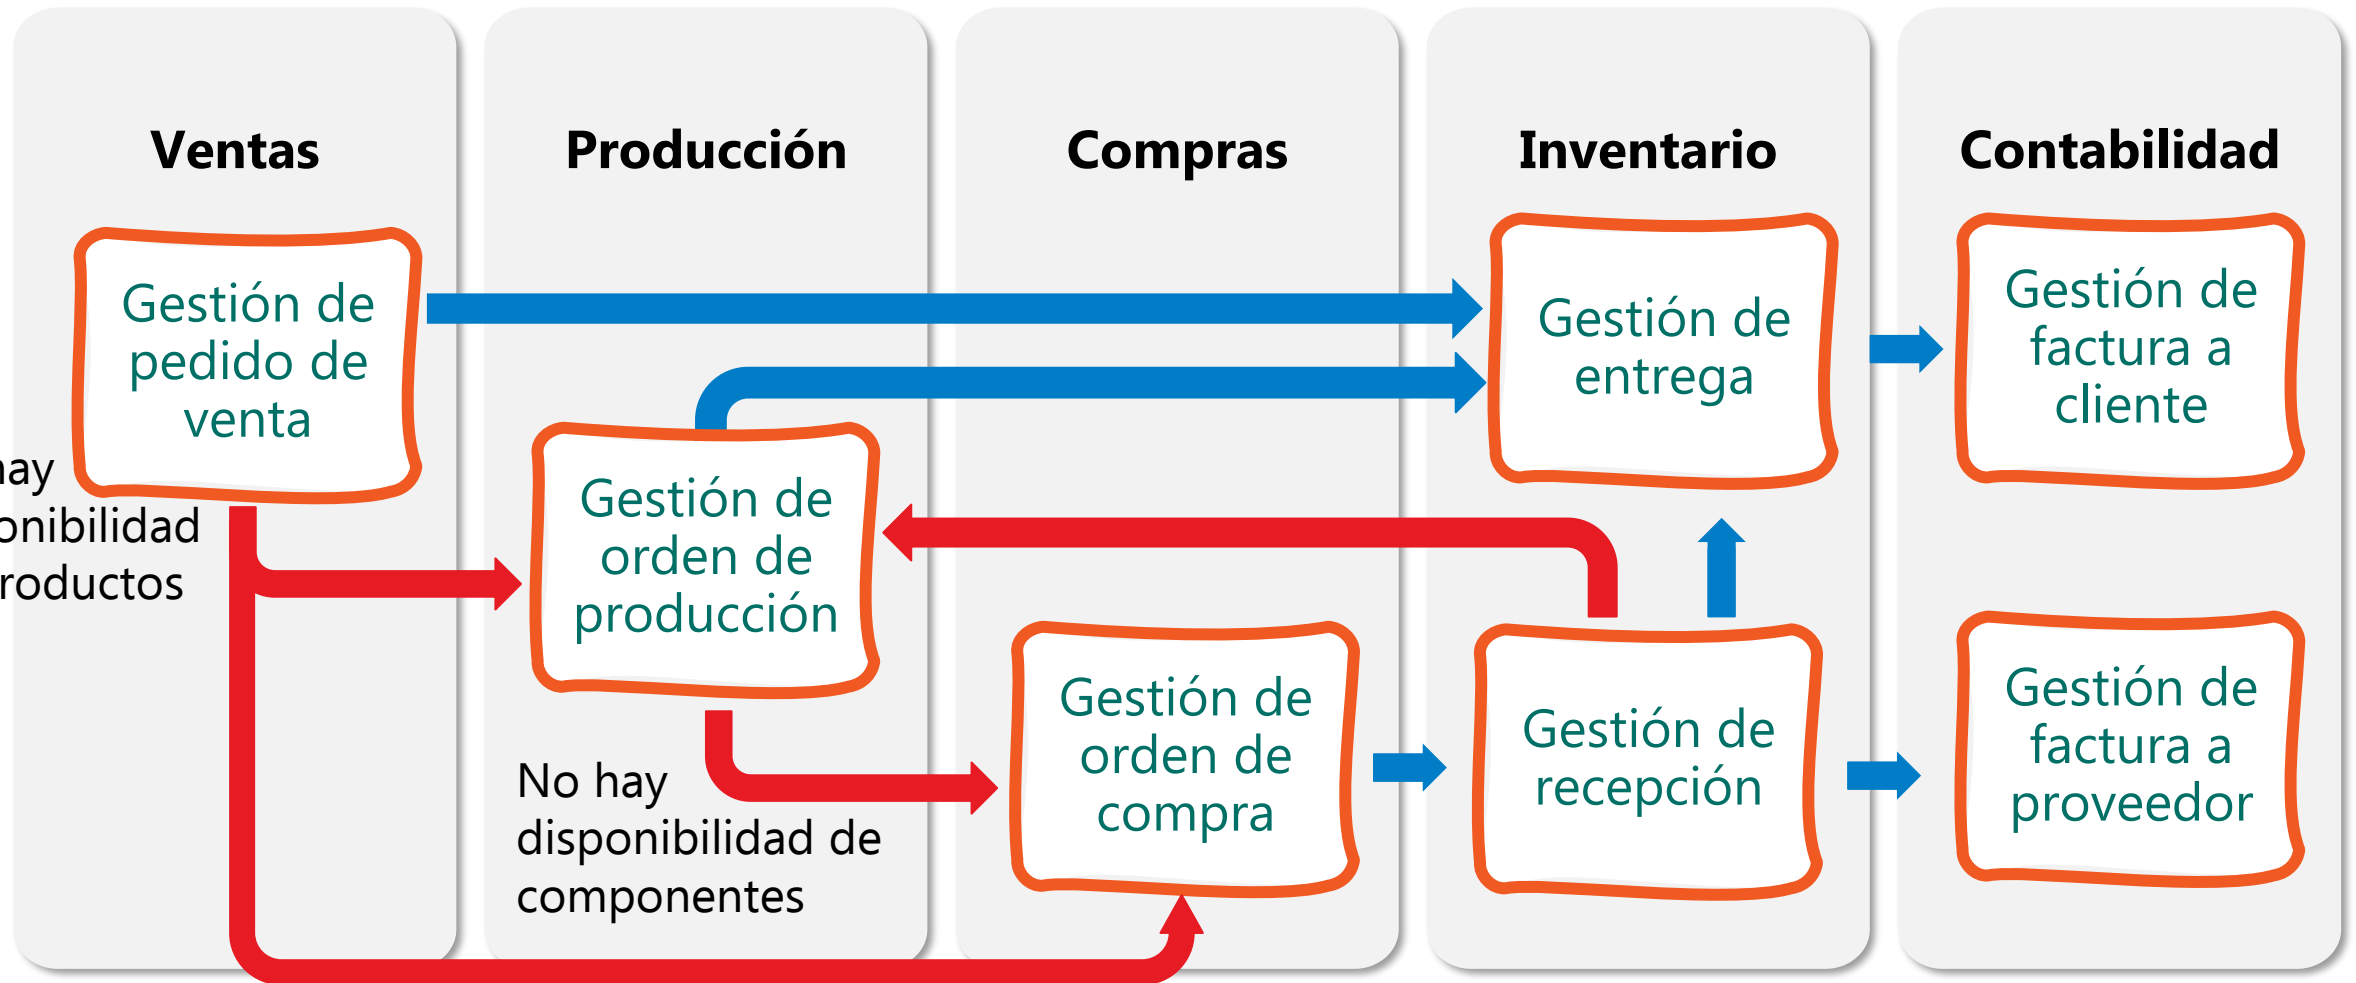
Ventas

Producción

Compras

Inventario

Contabilidad

Gestión de pedido de venta

Gestión de entrega

Gestión de factura a cliente

ay
onibilidad
roductos

Gestión de orden de producción

No hay disponibilidad de componentes

Gestión de orden de compra

Gestión de recepción

Gestión de factura a proveedor